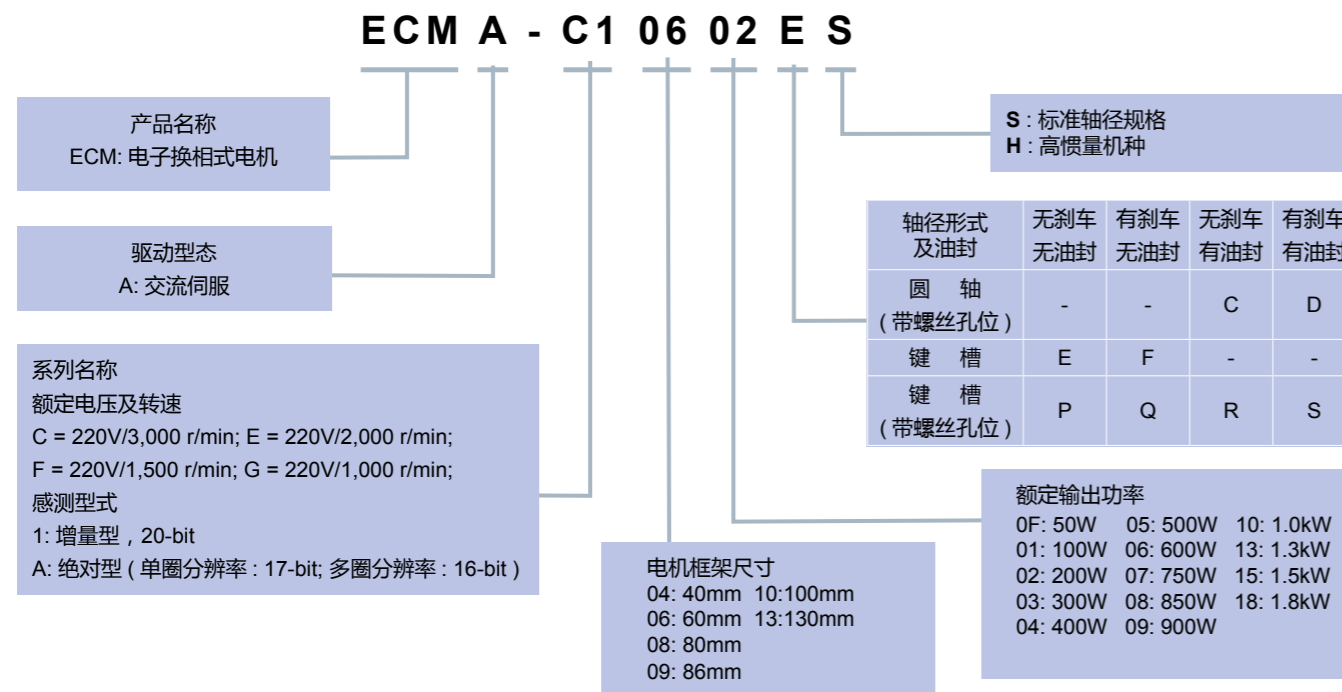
ECM A - C1 06 02 E S

产品名称
ECM: 电子换相式电机

驱动型态
A: 交流伺服

系列名称
额定电压及转速
C = 220V/3,000 r/min; E = 220V/2,000 r/min;
F = 220V/1,500 r/min; G = 220V/1,000 r/min;
感测型式
1: 增量型，20-bit
A: 绝对型 ( 单圈分辨率 : 17-bit; 多圈分辨率 : 16-bit )

电机框架尺寸
04: 40mm 10:100mm
06: 60mm 13:130mm
08: 80mm
09: 86mm

**S** : 标准轴径规格
**H** : 高惯量机种

| 轴径形式及油封 | 无刹车无油封 | 有刹车无油封 | 无刹车有油封 | 有刹车有油封 |
|---|---|---|---|---|
| 圆 轴（带螺丝孔位） | - | - | C | D |
| 键 槽 | E | F | - | - |
| 键 槽（带螺丝孔位） | P | Q | R | S |

额定输出功率
0F: 50W 05: 500W 10: 1.0kW
01: 100W 06: 600W 13: 1.3kW
02: 200W 07: 750W 15: 1.5kW
03: 300W 08: 850W 18: 1.8kW
04: 400W 09: 900W